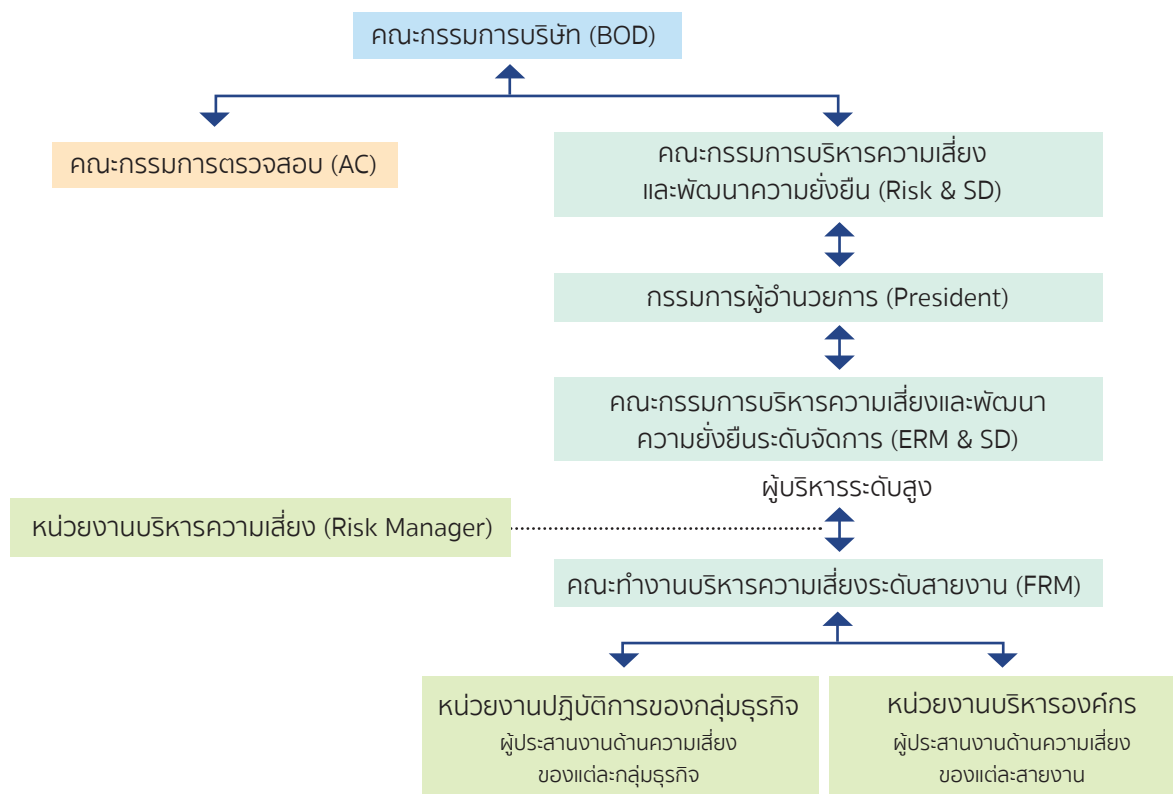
คณะกรรมการบริษัท (BOD)

คณะกรรมการตรวจสอบ (AC)

คณะกรรมการบริหารความเสี่ยงและพัฒนาความยั่งยืน (Risk & SD)

กรรมการผู้อำนวยการ (President)

คณะกรรมการบริหารความเสี่ยงและพัฒนาความยั่งยืนระดับจัดการ (ERM & SD)

ผู้บริหารระดับสูง

หน่วยงานบริหารความเสี่ยง (Risk Manager)

คณะทำงานบริหารความเสี่ยงระดับสายงาน (FRM)

หน่วยงานปฏิบัติการของกลุ่มธุรกิจ
ผู้ประสานงานด้านความเสี่ยงของแต่ละกลุ่มธุรกิจ

หน่วยงานบริหารองค์กร
ผู้ประสานงานด้านความเสี่ยงของแต่ละสายงาน